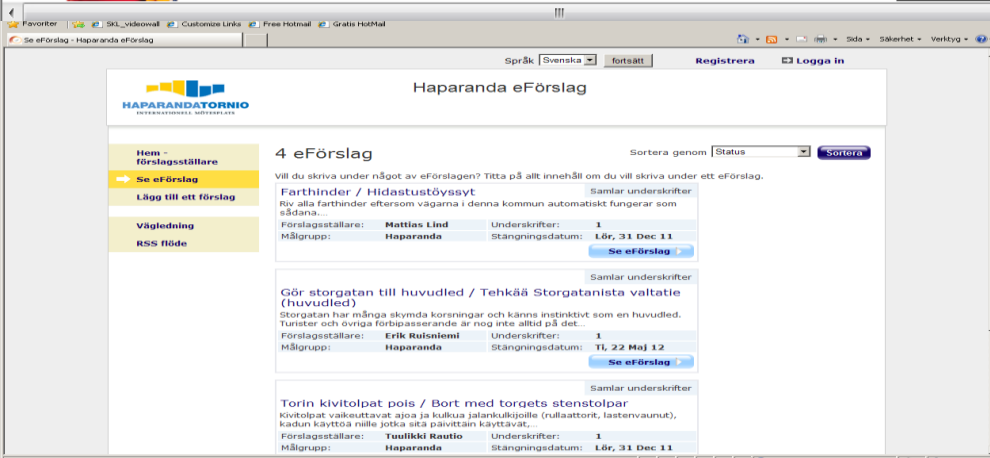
Favoriter | SKL_videowall | Customize Links | Free Hotmail | Gratis HotMail

Se eFörslag - Haparanda eFörslag

Sida ▾ Säkerhet ▾ Verktyg ▾

Språk Svenska fortsätt Registrera Logga in

HAPARANDATORNIO
INTERNATIONELL MÖTESPLATS

Haparanda eFörslag

Hem - förslagsställare
Se eFörslag
Lägg till ett förslag
Vägledning
RSS flöde

4 eFörslag

Sortera genom Status Sortera

Vill du skriva under något av eFörslagen? Titta på allt innehåll om du vill skriva under ett eFörslag.

Farthinder / Hidastustöyssyt
Samlar underskrifter
Riv alla farthinder eftersom vägarna i denna kommun automatiskt fungerar som sådana...

| | | | |
|---|---|---|---|
| Förslagsställare: | Mattias Lind | Underskrifter: | 1 |
| Målgrupp: | Haparanda | Stängningsdatum: | Lör, 31 Dec 11 |

Se eFörslag

Samlar underskrifter
Gör storgatan till huvudled / Tehkää Storgatanista valtatie (huvudled)
Storgatan har många skymda korsningar och känns instinktivt som en huvudled. Turister och övriga förbipasserande är nog inte alltid på det...

| | | | |
|---|---|---|---|
| Förslagsställare: | Erik Ruisniemi | Underskrifter: | 1 |
| Målgrupp: | Haparanda | Stängningsdatum: | Ti, 22 Maj 12 |

Se eFörslag

Samlar underskrifter
Torin kivitolpat pois / Bort med torgets stenstolpar
Kivitolpat vaikeuttavat ajoa ja kulkua jalankulkijoille (rullaattorit, lastenvaunut), kadun käyttöä niille jotka sitä päivittäin käyttävät,...

| | | | |
|---|---|---|---|
| Förslagsställare: | Tuulikki Rautio | Underskrifter: | 1 |
| Målgrupp: | Haparanda | Stängningsdatum: | Lör, 31 Dec 11 |